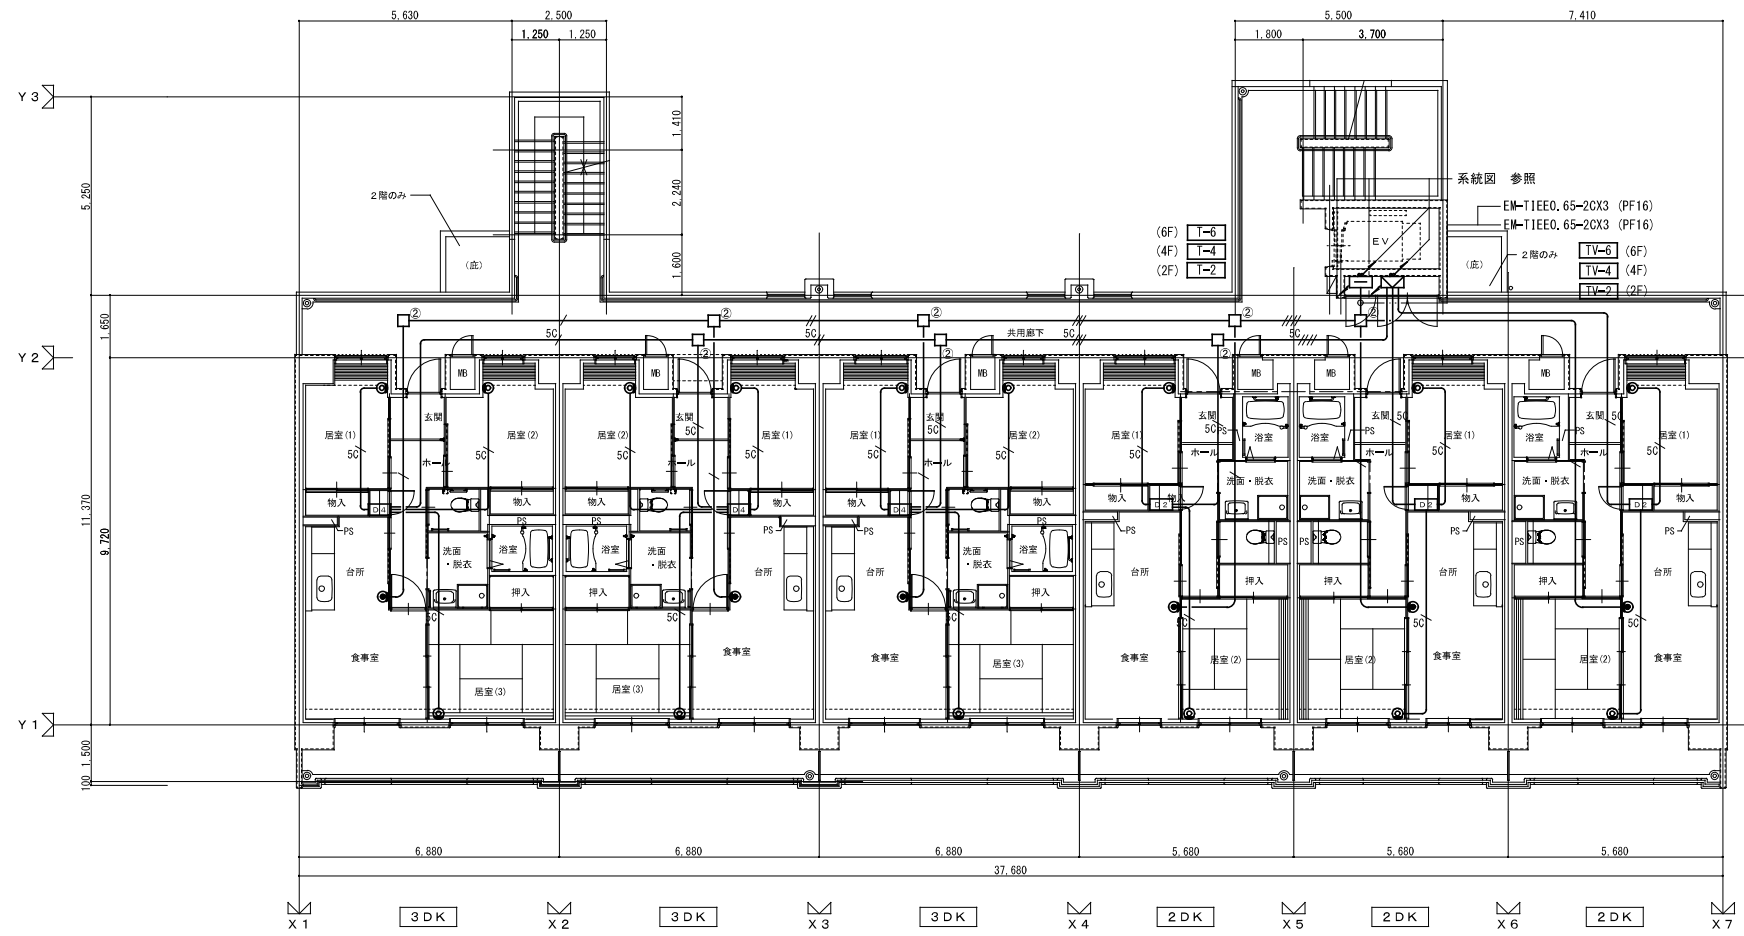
5,630 2,500 1,250 1,250
5,500 7,410 1,800 3,700

Y3
Y2
Y1

5,250 1,650 11,370 9,720 100 1,500

1,410 2,240 1,600

2階のみ
(庇)

系統図 参照
EM-TIEE0.65-2CX3 (PF16)
EM-TIEE0.65-2CX3 (PF16)

(6F) T-6
(4F) T-4
(2F) T-2

EV
(庇)
2階のみ
TV-6 (6F)
TV-4 (4F)
TV-2 (2F)

共用廊下
5C
②
MB
玄関
ホール
居室(1)
居室(2)
居室(3)
物入
PS
D4
D2
洗面・脱衣
浴室
押入
台所
食事室

6,880 6,880 6,880 5,680 5,680 5,680
37,680

X1 3DK X2 3DK X3 3DK X4 2DK X5 2DK X6 2DK X7